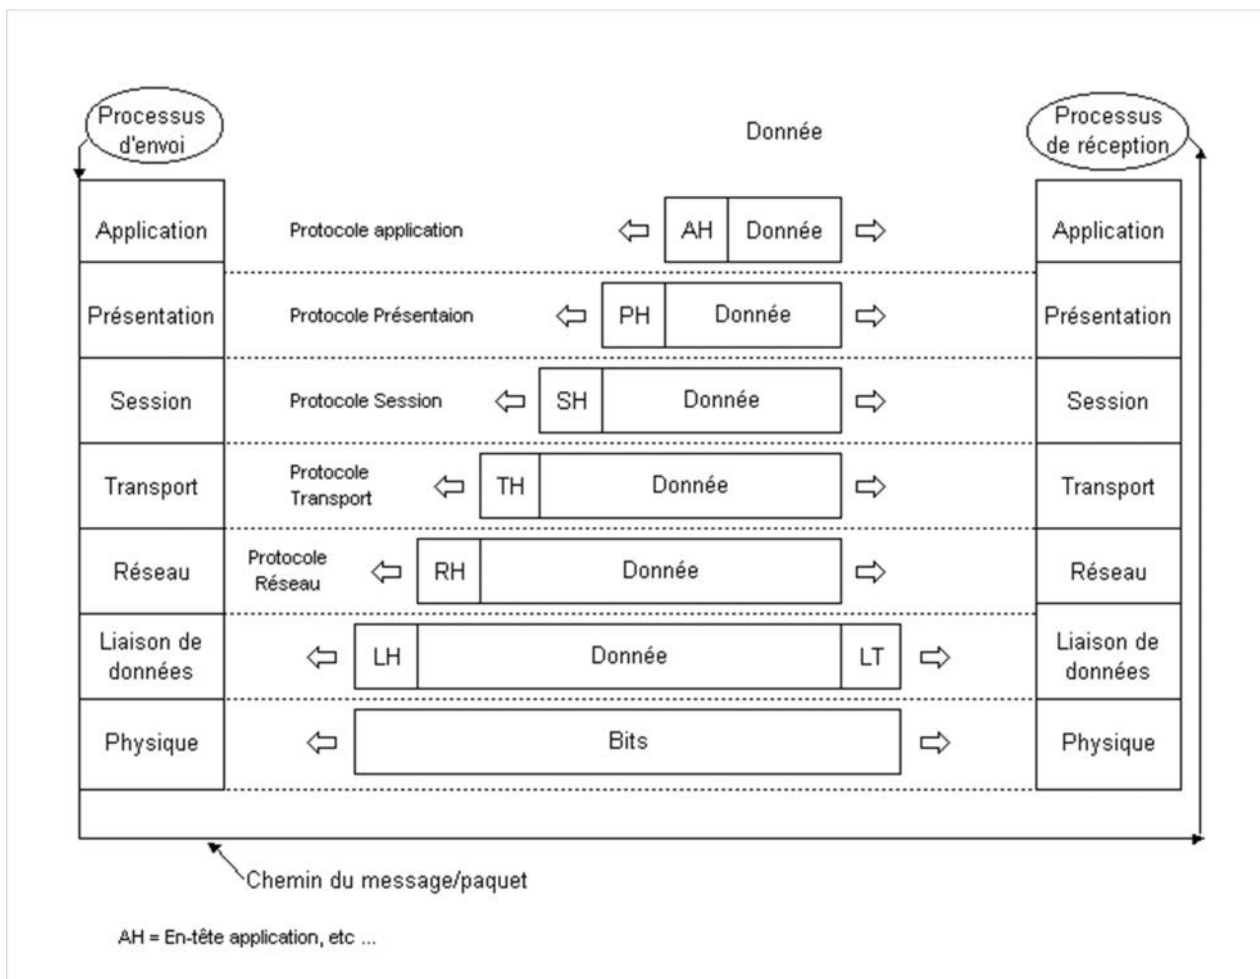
Processus d'envoi

Donnée

Processus de réception

Application | Protocole application | AH | Donnée | Application

Présentation | Protocole Présentaion | PH | Donnée | Présentation

Session | Protocole Session | SH | Donnée | Session

Transport | Protocole Transport | TH | Donnée | Transport

Réseau | Protocole Réseau | RH | Donnée | Réseau

Liaison de données | LH | Donnée | LT | Liaison de données

Physique | Bits | Physique

Chemin du message/paquet

AH = En-tête application, etc ...